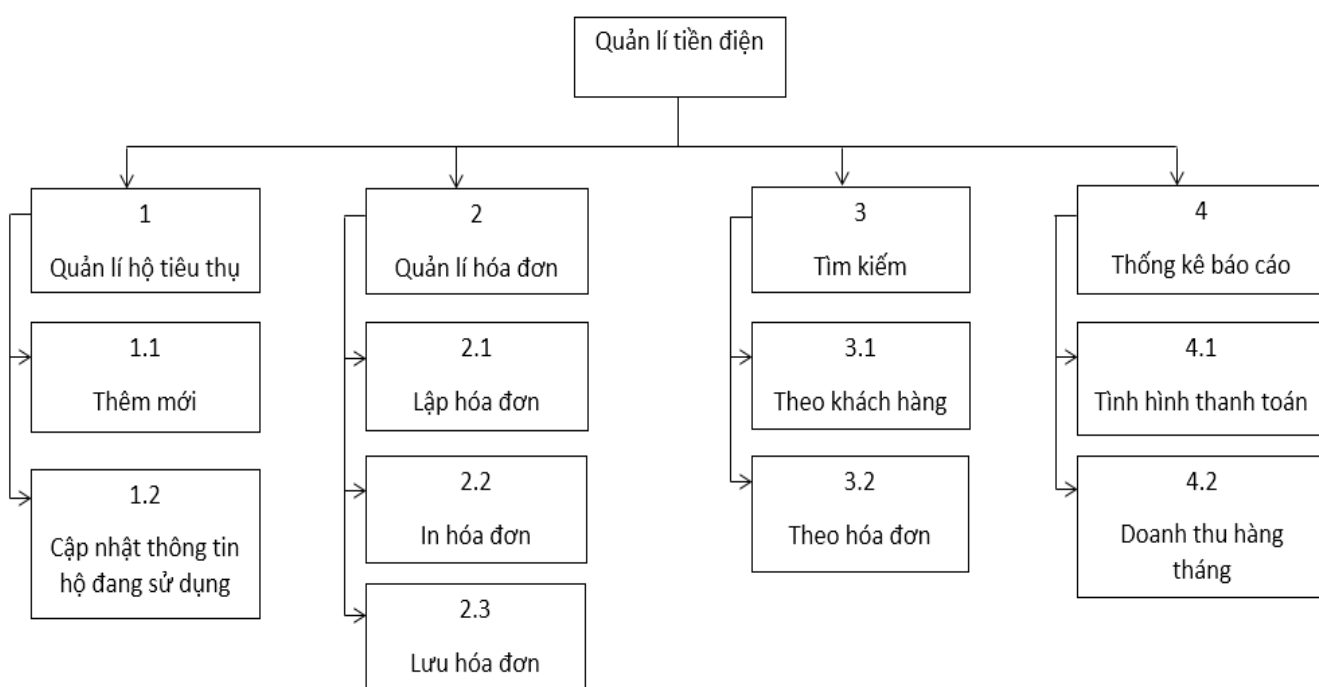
Quản lí tiền điện

1
Quản lí hộ tiêu thụ

1.1
Thêm mới

1.2
Cập nhật thông tin hộ đang sử dụng

2
Quản lí hóa đơn

2.1
Lập hóa đơn

2.2
In hóa đơn

2.3
Lưu hóa đơn

3
Tìm kiếm

3.1
Theo khách hàng

3.2
Theo hóa đơn

4
Thống kê báo cáo

4.1
Tình hình thanh toán

4.2
Doanh thu hàng tháng